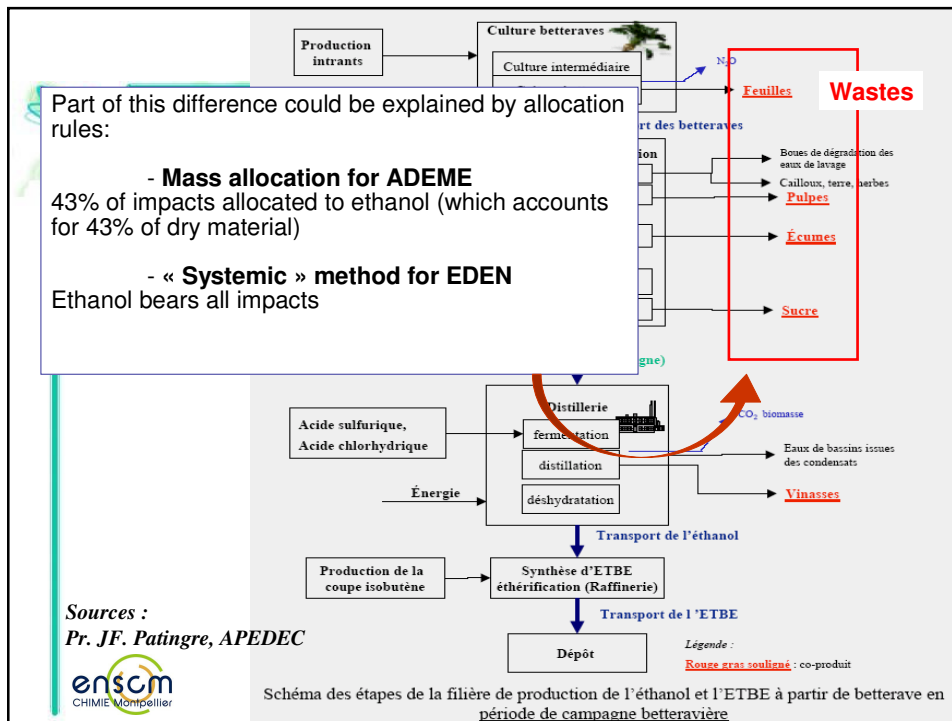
Production intrants

Culture betteraves

Culture intermédiaire

$N_2O$

Feuilles

Wastes

Part of this difference could be explained by allocation rules:

- **Mass allocation for ADEME**
43% of impacts allocated to ethanol (which accounts for 43% of dry material)

- **« Systemic » method for EDEN**
Ethanol bears all impacts

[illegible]rt des betteraves

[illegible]ion

Boues de dégradation des eaux de lavage

Cailloux, terre, herbes

Pulpes

Écumes

Sucre

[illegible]gne)

Acide sulfurique, Acide chlorhydrique

Distillerie

fermentation

distillation

déshydratation

Énergie

$CO_2$ biomasse

Eaux de bassins issues des condensats

Vinasses

Transport de l'éthanol

Production de la coupe isobutène

Synthèse d'ETBE éthérification (Raffinerie)

Transport de l 'ETBE

Dépôt

Légende :

Rouge gras souligné : co-produit

Sources :
Pr. JF. Patingre, APEDEC

enscm CHIMIE Montpellier

Schéma des étapes de la filière de production de l'éthanol et l'ETBE à partir de betterave en période de campagne betteravière